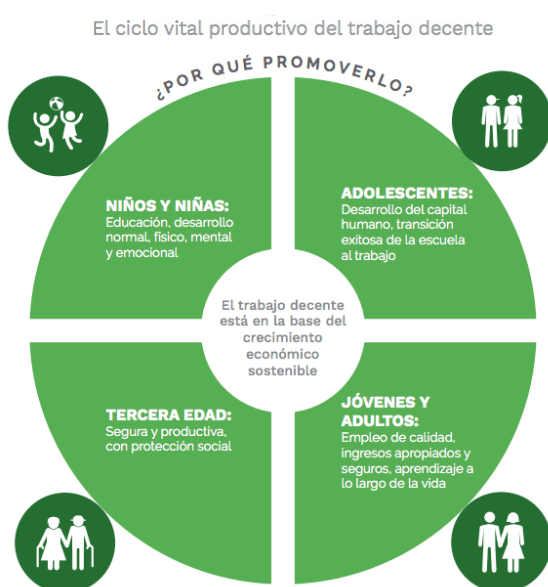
El ciclo vital productivo del trabajo decente

¿POR QUÉ PROMOVERLO?

NIÑOS Y NIÑAS:
Educación, desarrollo normal, físico, mental y emocional

ADOLESCENTES:
Desarrollo del capital humano, transición exitosa de la escuela al trabajo

El trabajo decente está en la base del crecimiento económico sostenible

TERCERA EDAD:
Segura y productiva, con protección social

JÓVENES Y ADULTOS:
Empleo de calidad, ingresos apropiados y seguros, aprendizaje a lo largo de la vida